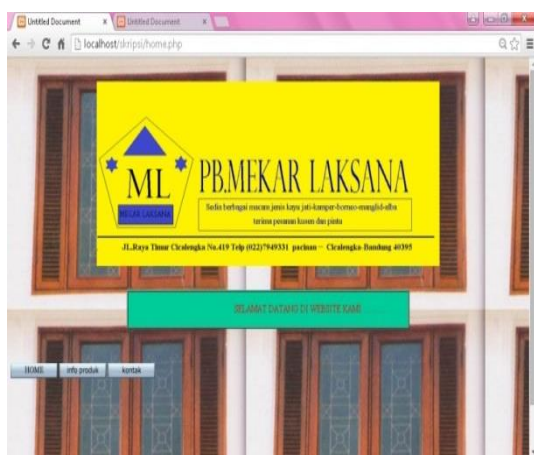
Untitled Document ×
Untitled Document ×

localhost/skripsi/home.php

ML
MEKAR LAKSANA

PB.MEKAR LAKSANA

Sedia berbagai macam jenis kayu jati-kamper-borneo-manglid-alba terima pesanan kusen dan pintu

JL.Raya Timur Cicalengka No.419 Telp (022)7949331 pacinan – Cicalengka-Bandung 40395

SELAMAT DATANG DI WEBSITE KAMI

HOME
info produk
kontak